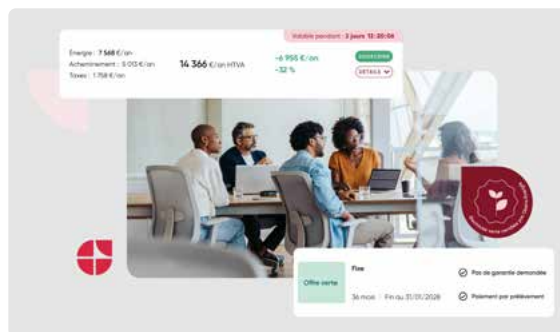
Valable pendant : 3 jours 12:20:06

Energie : 7 568 €/an
Acheminement : 5 013 €/an
Taxes : 1 758 €/an

14 366 €/an HTVA

-6 956 €/an
-32 %

SOUSCRIRE
DÉTAILS

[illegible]

Offre verte

Fixe

36 mois | Fin au 31/01/2028

Pas de garantie demandée

Paiement par prélèvement